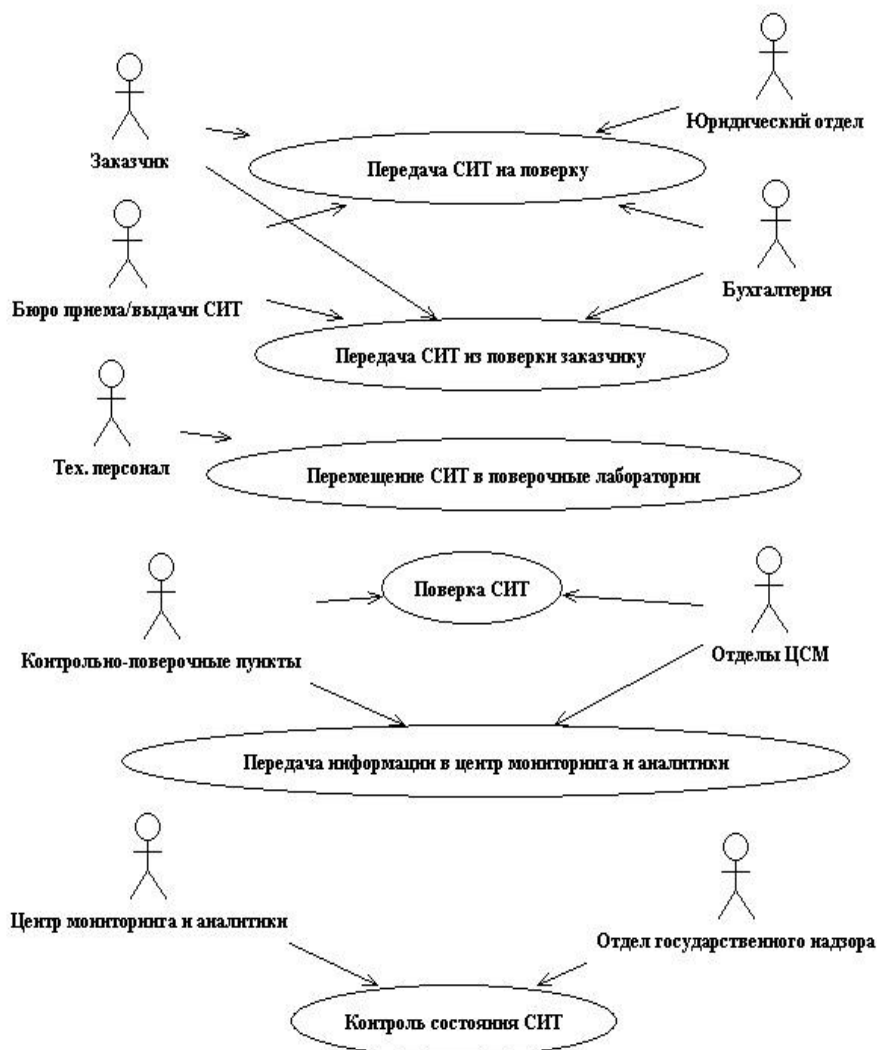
Юридический отдел

Заказчик

Передача СИТ на поверку

Бухгалтерия

Бюро приема/выдачи СИТ

Передача СИТ из поверки заказчику

Тех. персонал

Перемещение СИТ в поверочные лаборатории

Поверка СИТ

Контрольно-поверочные пункты

Отделы ЦСМ

Передача информации в центр мониторинга и аналитики

Центр мониторинга и аналитики

Отдел государственного надзора

Контроль состояния СИТ